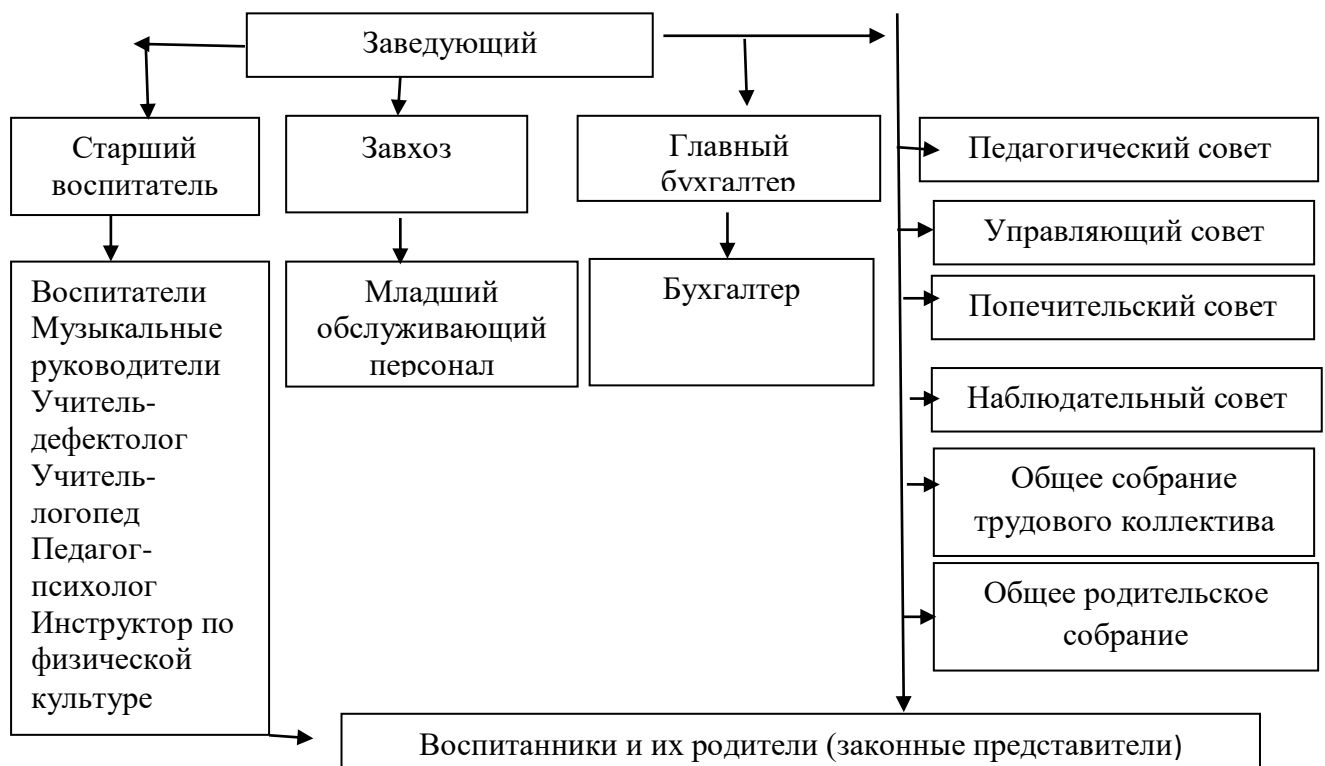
Заведующий

Старший воспитатель

Завхоз

Главный бухгалтер

Педагогический совет

Управляющий совет

Попечительский совет

Наблюдательный совет

Общее собрание трудового коллектива

Общее родительское собрание

Воспитатели
Музыкальные руководители
Учитель-дефектолог
Учитель-логопед
Педагог-психолог
Инструктор по физической культуре

Младший обслуживающий персонал

Бухгалтер

Воспитанники и их родители (законные представители)